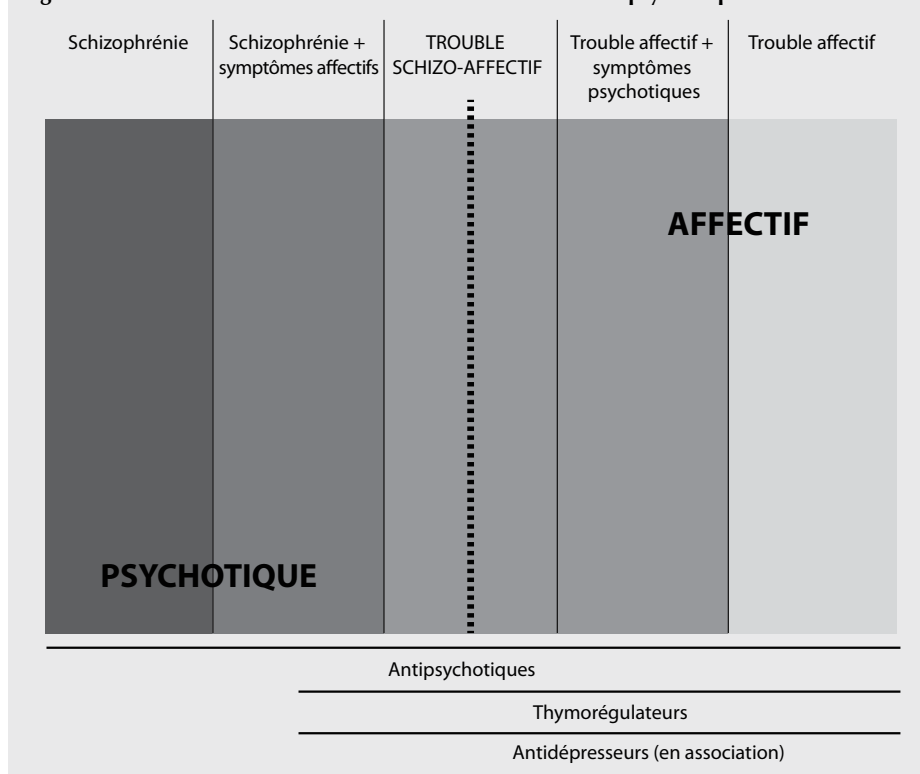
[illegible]

| Schizophrénie | Schizophrénie + symptômes affectifs | TROUBLE SCHIZO-AFFECTIF | Trouble affectif + symptômes psychotiques | Trouble affectif |
|---|---|---|---|---|

AFFECTIF

PSYCHOTIQUE

Antipsychotiques

Thymorégulateurs

Antidépresseurs (en association)